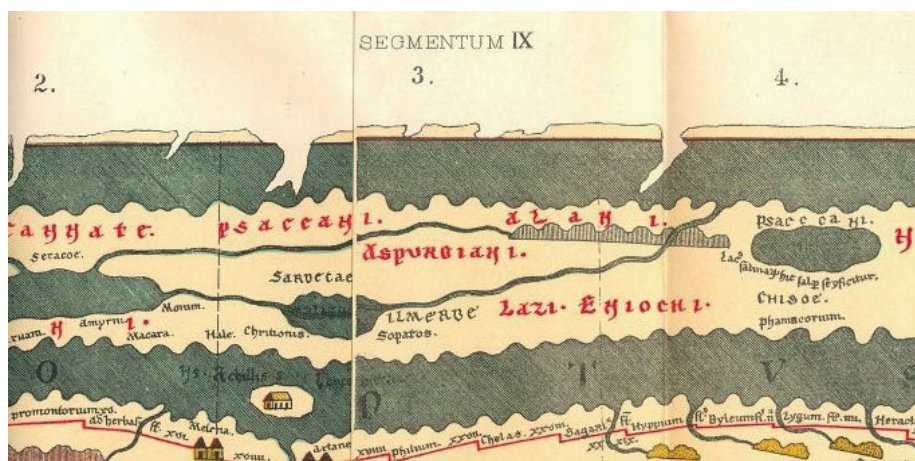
SEGMENTUM IX

2.

3.

4.

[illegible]annate. psaccani. alani. psaccani. H

Seracoe. Aspurgiani. Eas fabmay: hic fal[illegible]

Sarvetae

Monum. Chisoe.

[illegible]ruam. H amyrni. Macara. Hale. Chritonus. ilmerde Lazi. Eniochi. phanacorum.

Sopatos.

O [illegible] Achillis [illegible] N T V S

promontorium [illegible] ad herbas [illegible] Meleta. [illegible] Philium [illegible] Chelas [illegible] Sagani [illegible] Hyppum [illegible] Byleum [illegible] Lygum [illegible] Herac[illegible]

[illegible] xviii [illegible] xvi xiiii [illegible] xxiii xxiii xix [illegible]